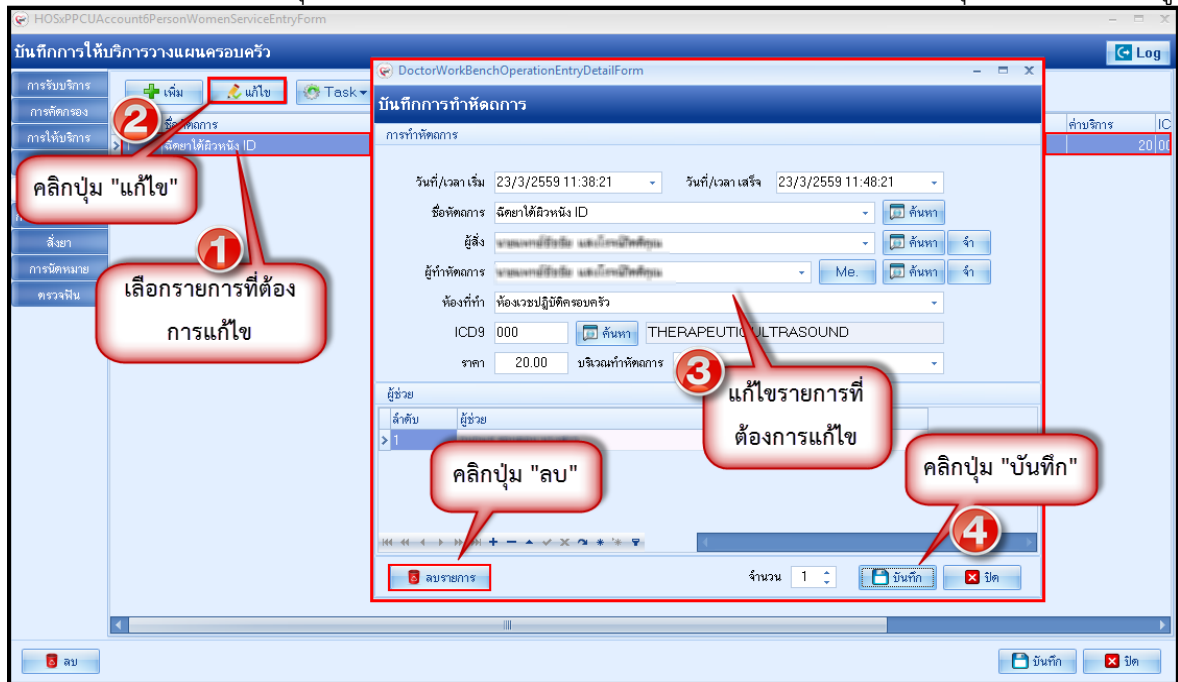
HOSxPPCUAccount6PersonWomenServiceEntryForm

บันทึกการให้บริการวางแผนครอบครัว

Log

การรับบริการ
การคัดกรอง
การให้บริการ
สั่งยา
การนัดหมาย
ตรวจฟัน

เพิ่ม
แก้ไข
Task

ชื่อหัตถการ
ฉีดยาใต้ผิวหนัง ID

ค่าบริการ
IC
20.00

2
คลิกปุ่ม "แก้ไข"

1
เลือกรายการที่ต้องการแก้ไข

DoctorWorkBenchOperationEntryDetailForm

บันทึกการทำหัตถการ

การทำหัตถการ

วันที่/เวลา เริ่ม 23/3/2559 11:38:21
วันที่/เวลา เสร็จ 23/3/2559 11:48:21
ชื่อหัตถการ ฉีดยาใต้ผิวหนัง ID
ค้นหา
ผู้สั่ง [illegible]
ค้นหา
จำ
ผู้ทำหัตถการ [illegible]
Me.
ค้นหา
จำ
ห้องที่ทำ ห้องเวชปฏิบัติครอบครัว
ICD9 000
ค้นหา
THERAPEUTIC ULTRASOUND
ราคา 20.00
บริเวณทำหัตถการ

ผู้ช่วย
ลำดับ
ผู้ช่วย
1

3
แก้ไขรายการที่ต้องการแก้ไข

คลิกปุ่ม "ลบ"

คลิกปุ่ม "บันทึก"

4

ลบรายการ
จำนวน 1
บันทึก
ปิด

ลบ
บันทึก
ปิด